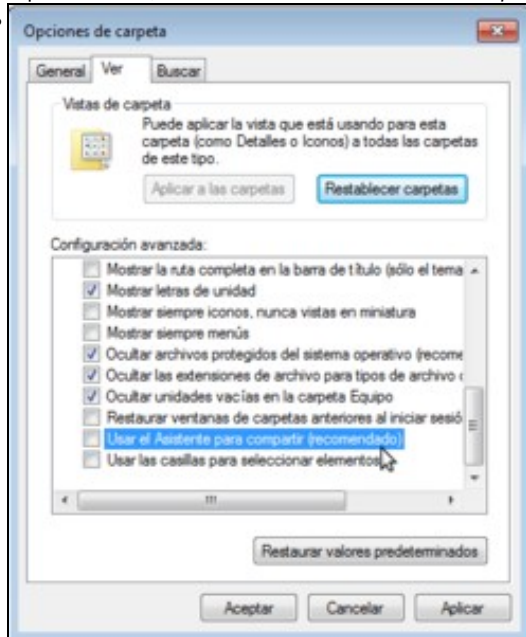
Opciones de carpeta

General | Ver | Buscar

Vistas de carpeta

Puede aplicar la vista que está usando para esta carpeta (como Detalles o Iconos) a todas las carpetas de este tipo.

Aplicar a las carpetas | Restablecer carpetas

Configuración avanzada:

Mostrar la ruta completa en la barra de título (sólo el tema
Mostrar letras de unidad
Mostrar siempre iconos, nunca vistas en miniatura
Mostrar siempre menús
Ocultar archivos protegidos del sistema operativo (recome
Ocultar las extensiones de archivo para tipos de archivo c
Ocultar unidades vacías en la carpeta Equipo
Restaurar ventanas de carpetas anteriores al iniciar sesió
Usar el Asistente para compartir (recomendado)
Usar las casillas para seleccionar elementos

Restaurar valores predeterminados

Aceptar | Cancelar | Aplicar